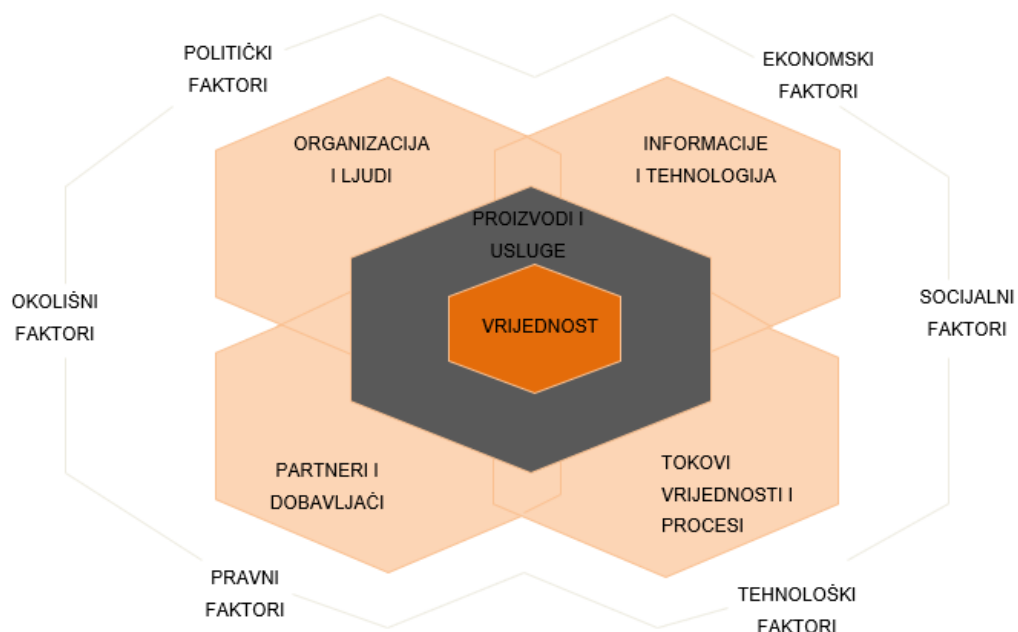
POLITIČKI FAKTORI

EKONOMSKI FAKTORI

ORGANIZACIJA I LJUDI

INFORMACIJE I TEHNOLOGIJA

PROIZVODI I USLUGE

OKOLIŠNI FAKTORI

VRIJEDNOST

SOCIJALNI FAKTORI

PARTNERI I DOBAVLJAČI

TOKOVI VRIJEDNOSTI I PROCESI

PRAVNI FAKTORI

TEHNOLOŠKI FAKTORI